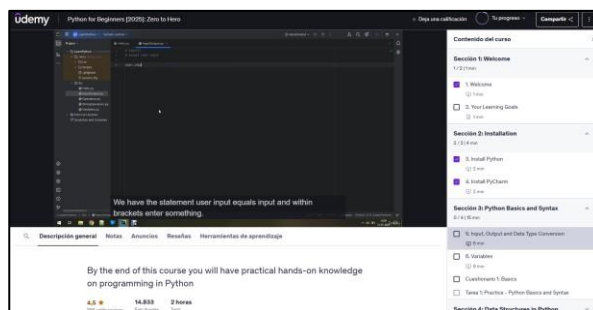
ūdemy Python for Beginners [2025]: Zero to Hero

Deja una calificación Tu progreso Compartir

We have the statement user input equals input and within brackets enter something.

Descripción general Notas Anuncios Reseñas Herramientas de aprendizaje

By the end of this course you will have practical hands-on knowledge on programming in Python

4.5 ★ 14.833 2 horas

Contenido del curso

Sección 1: Welcome
1 / 2 | 1 min

1. Welcome
1 min

2. Your Learning Goals
1 min

Sección 2: Installation
2 / 2 | 4 min

3. Install Python
2 min

4. Install PyCharm
2 min

Sección 3: Python Basics and Syntax
0 / 4 | 16 min

5. Input, Output and Data Type Conversion
9 min

6. Variables
8 min

Cuestionario 1: Basics

Tarea 1: Practice - Python Basics and Syntax

Sección 4: Data Structures in Python